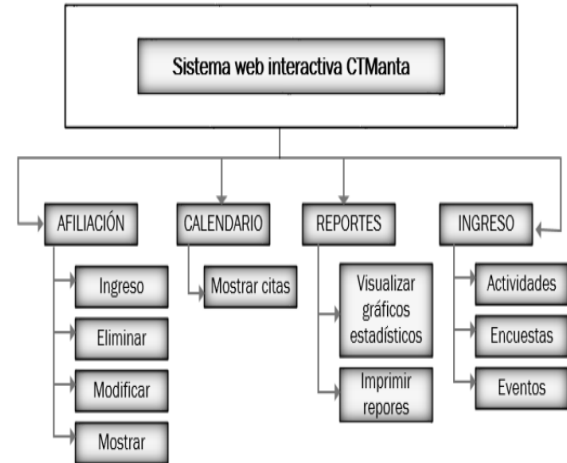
Sistema web interactiva CTManta

AFILIACIÓN
Ingreso
Eliminar
Modificar
Mostrar

CALENDARIO
Mostrar citas

REPORTES
Visualizar gráficos estadísticos
Imprimir repores

INGRESO
Actividades
Encuestas
Eventos